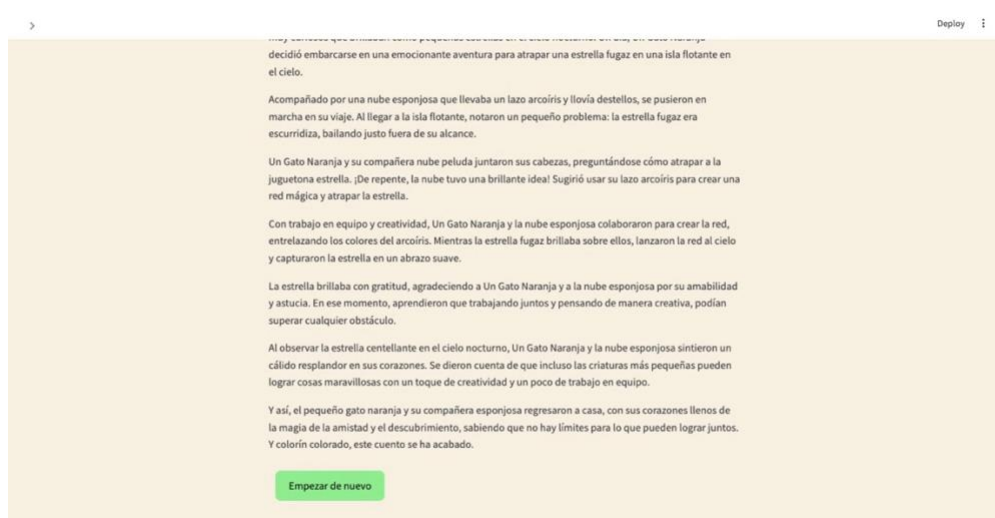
>

Deploy ⋮

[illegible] decidió embarcarse en una emocionante aventura para atrapar una estrella fugaz en una isla flotante en el cielo.

Acompañado por una nube esponjosa que llevaba un lazo arcoíris y llovía destellos, se pusieron en marcha en su viaje. Al llegar a la isla flotante, notaron un pequeño problema: la estrella fugaz era escurridiza, bailando justo fuera de su alcance.

Un Gato Naranja y su compañera nube peluda juntaron sus cabezas, preguntándose cómo atrapar a la juguetona estrella. ¡De repente, la nube tuvo una brillante idea! Sugirió usar su lazo arcoíris para crear una red mágica y atrapar la estrella.

Con trabajo en equipo y creatividad, Un Gato Naranja y la nube esponjosa colaboraron para crear la red, entrelazando los colores del arcoíris. Mientras la estrella fugaz brillaba sobre ellos, lanzaron la red al cielo y capturaron la estrella en un abrazo suave.

La estrella brillaba con gratitud, agradeciendo a Un Gato Naranja y a la nube esponjosa por su amabilidad y astucia. En ese momento, aprendieron que trabajando juntos y pensando de manera creativa, podían superar cualquier obstáculo.

Al observar la estrella centellante en el cielo nocturno, Un Gato Naranja y la nube esponjosa sintieron un cálido resplandor en sus corazones. Se dieron cuenta de que incluso las criaturas más pequeñas pueden lograr cosas maravillosas con un toque de creatividad y un poco de trabajo en equipo.

Y así, el pequeño gato naranja y su compañera esponjosa regresaron a casa, con sus corazones llenos de la magia de la amistad y el descubrimiento, sabiendo que no hay límites para lo que pueden lograr juntos. Y colorín colorado, este cuento se ha acabado.

Empezar de nuevo